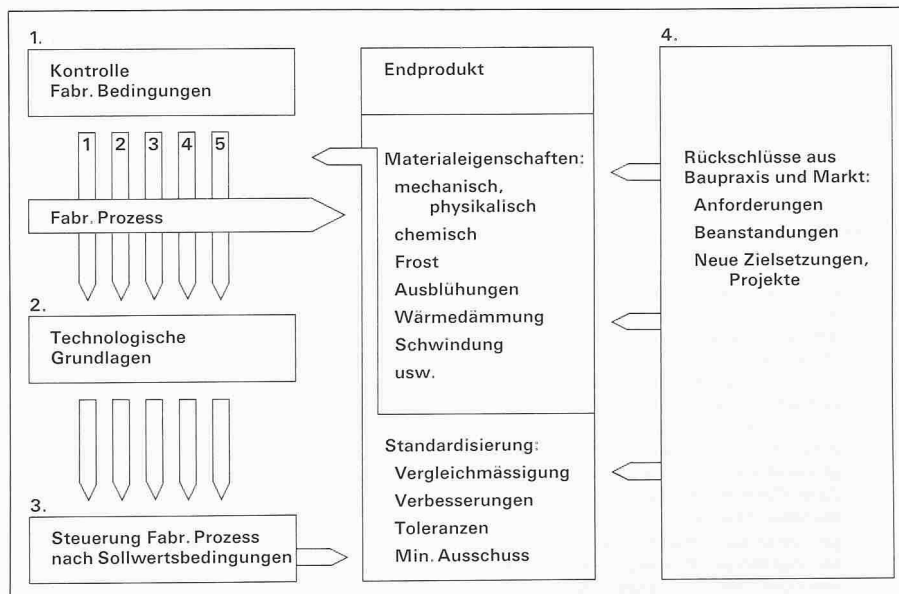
1.

Kontrolle
Fabr. Bedingungen

1 2 3 4 5

Fabr. Prozess

2.

Technologische Grundlagen

3.

Steuerung Fabr. Prozess nach Sollwertsbedingungen

Endprodukt

Materialeigenschaften:
mechanisch, physikalisch
chemisch
Frost
Ausblühungen
Wärmedämmung
Schwindung
usw.

Standardisierung:
Vergleichmässigung
Verbesserungen
Toleranzen
Min. Ausschuss

4.

Rückschlüsse aus Baupraxis und Markt:
Anforderungen
Beanstandungen
Neue Zielsetzungen, Projekte